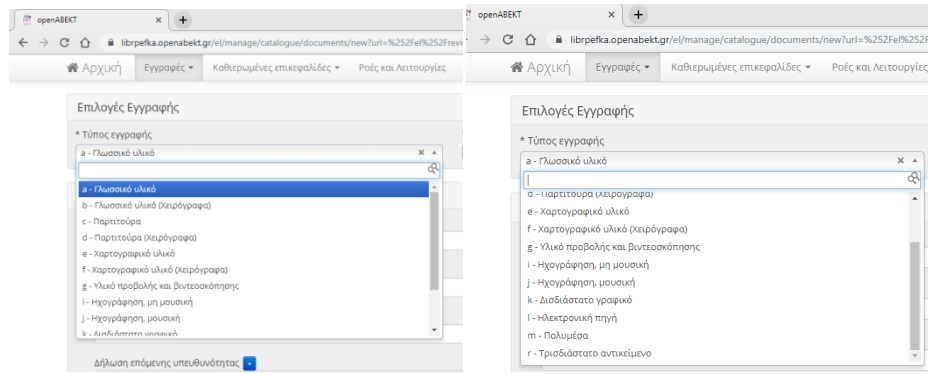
openABEKT
librpefka.openabekt.gr/el/manage/catalogue/documents/new?url=%252Fel%252Frev
Αρχική
Εγγραφές
Καθιερωμένες επικεφαλίδες
Ροές και Λειτουργίες

Επιλογές Εγγραφής
* Τύπος εγγραφής
a - Γλωσσικό υλικό
a - Γλωσσικό υλικό
b - Γλωσσικό υλικό (Χειρόγραφα)
c - Παρτιτούρα
d - Παρτιτούρα (Χειρόγραφα)
e - Χαρτογραφικό υλικό
f - Χαρτογραφικό υλικό (Χειρόγραφα)
g - Υλικό προβολής και βιντεοσκόπησης
i - Ηχογράφηση, μη μουσική
j - Ηχογράφηση, μουσική
k - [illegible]
Δήλωση επόμενης υπευθυνότητας

openABEKT
librpefka.openabekt.gr/el/manage/catalogue/documents/new?url=%252Fel%252F
Αρχική
Εγγραφές
Καθιερωμένες επικεφαλίδες
Ροές και Λειτουργίες

Επιλογές Εγγραφής
* Τύπος εγγραφής
a - Γλωσσικό υλικό
d - Παρτιτούρα (Χειρόγραφα)
e - Χαρτογραφικό υλικό
f - Χαρτογραφικό υλικό (Χειρόγραφα)
g - Υλικό προβολής και βιντεοσκόπησης
i - Ηχογράφηση, μη μουσική
j - Ηχογράφηση, μουσική
k - Δισδιάστατο γραφικό
l - Ηλεκτρονική πηγή
m - Πολυμέσα
r - Τρισδιάστατο αντικείμενο